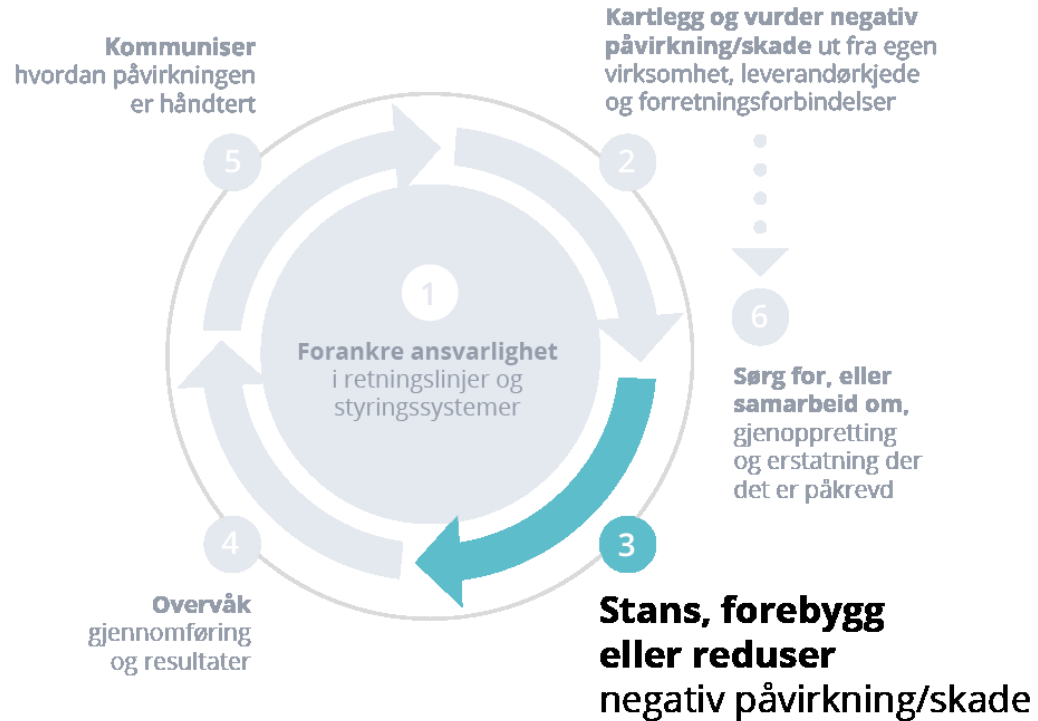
**Kommuniser** hvordan påvirkningen er håndtert

5

**Kartlegg og vurder negativ påvirkning/skade** ut fra egen virksomhet, leverandørkjede og forretningsforbindelser

2

1

**Forankre ansvarlighet** i retningslinjer og styringssystemer

6

**Sørg for, eller samarbeid om,** gjenoppretting og erstatning der det er påkrevd

4

3

**Overvåk** gjennomføring og resultater

**Stans, forebygg eller reduser** negativ påvirkning/skade